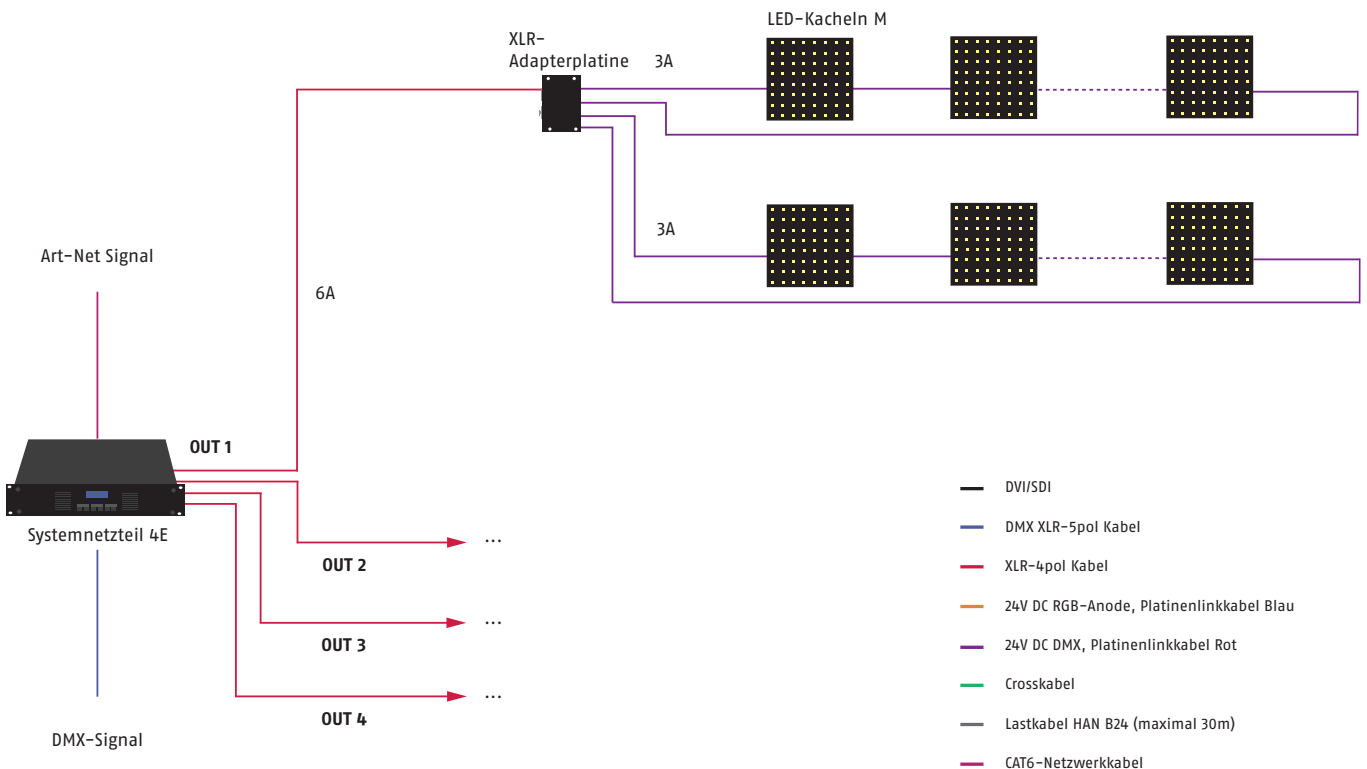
LED-Kacheln M

XLR-Adapterplatine

3A

3A

Art-Net Signal

6A

OUT 1

Systemnetzteil 4E

OUT 2

OUT 3

OUT 4

DMX-Signal

…

…

…

DVI/SDI

DMX XLR-5pol Kabel

XLR-4pol Kabel

24V DC RGB-Anode, Platinenlinkkabel Blau

24V DC DMX, Platinenlinkkabel Rot

Crosskabel

Lastkabel HAN B24 (maximal 30m)

CAT6-Netzwerkkabel